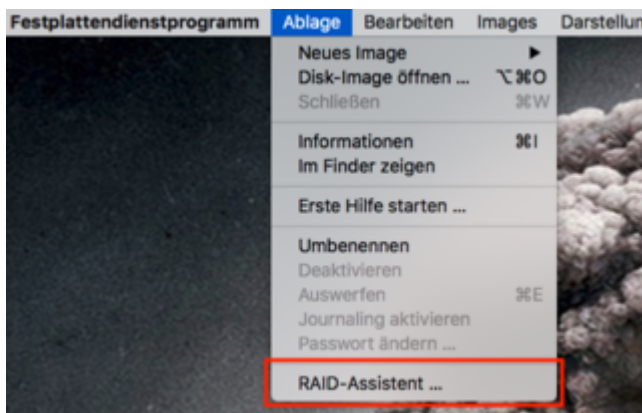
Festplattendienstprogramm Ablage Bearbeiten Images Darstellun

Neues Image ▶
Disk-Image öffnen ... ⌥⌘O
Schließen ⌘W

Informationen ⌘I
Im Finder zeigen

Erste Hilfe starten ...

Umbenennen
Deaktivieren
Auswerfen ⌘E
Journaling aktivieren
Passwort ändern ...

RAID-Assistent ...